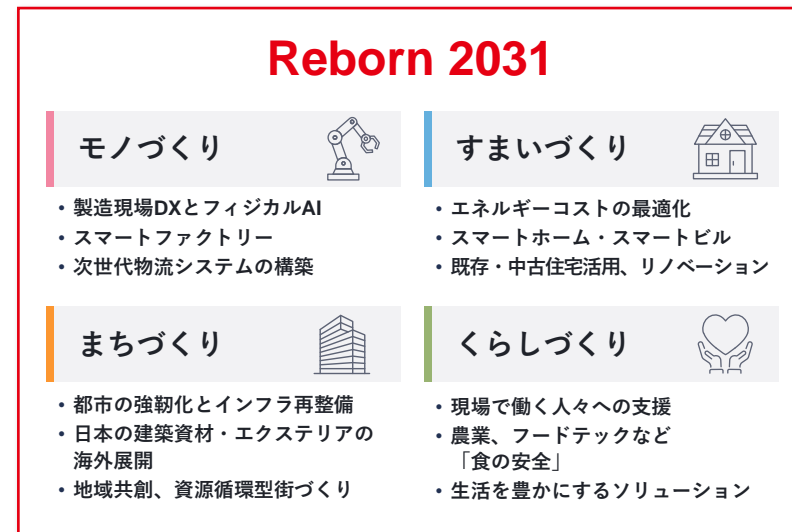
Reborn 2031

モノづくり

• 製造現場DXとフィジカルAI
• スマートファクトリー
• 次世代物流システムの構築

すまいづくり

• エネルギーコストの最適化
• スマートホーム・スマートビル
• 既存・中古住宅活用、リノベーション

まちづくり

• 都市の強靭化とインフラ再整備
• 日本の建築資材・エクステリアの海外展開
• 地域共創、資源循環型街づくり

くらしづくり

• 現場で働く人々への支援
• 農業、フードテックなど「食の安全」
• 生活を豊かにするソリューション